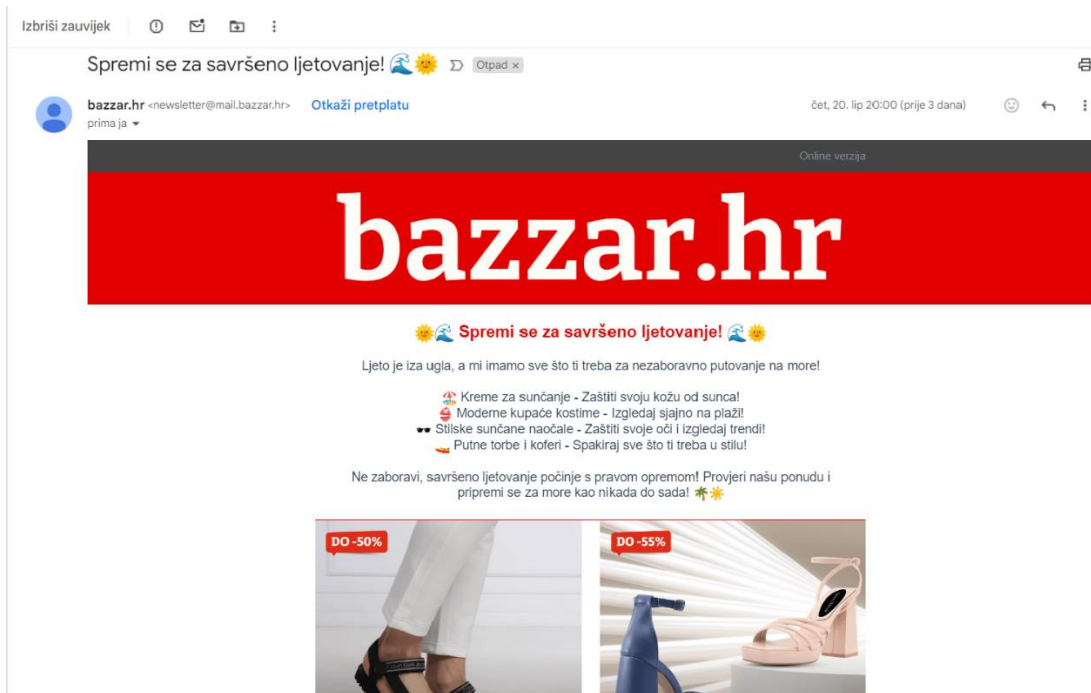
Izbriši zauvijek

Spremi se za savršeno ljetovanje! 🌊🌞 Otpad ×

bazzar.hr <newsletter@mail.bazzar.hr> Otkaži pretplatu
prima ja

čet, 20. lip 20:00 (prije 3 dana)

Online verzija

bazzar.hr

🌞🌊 Spremi se za savršeno ljetovanje! 🌊🌞

Ljeto je iza ugla, a mi imamo sve što ti treba za nezaboravno putovanje na more!

🏖 Kreme za sunčanje - Zaštiti svoju kožu od sunca!
👙 Moderne kupaće kostime - Izgledaj sjajno na plaži!
🕶 Stilske sunčane naočale - Zaštiti svoje oči i izgledaj trendi!
👡 Putne torbe i koferi - Spakiraj sve što ti treba u stilu!

Ne zaboravi, savršeno ljetovanje počinje s pravom opremom! Provjeri našu ponudu i pripremi se za more kao nikada do sada! 🌴☀️

DO -50%

DO -55%